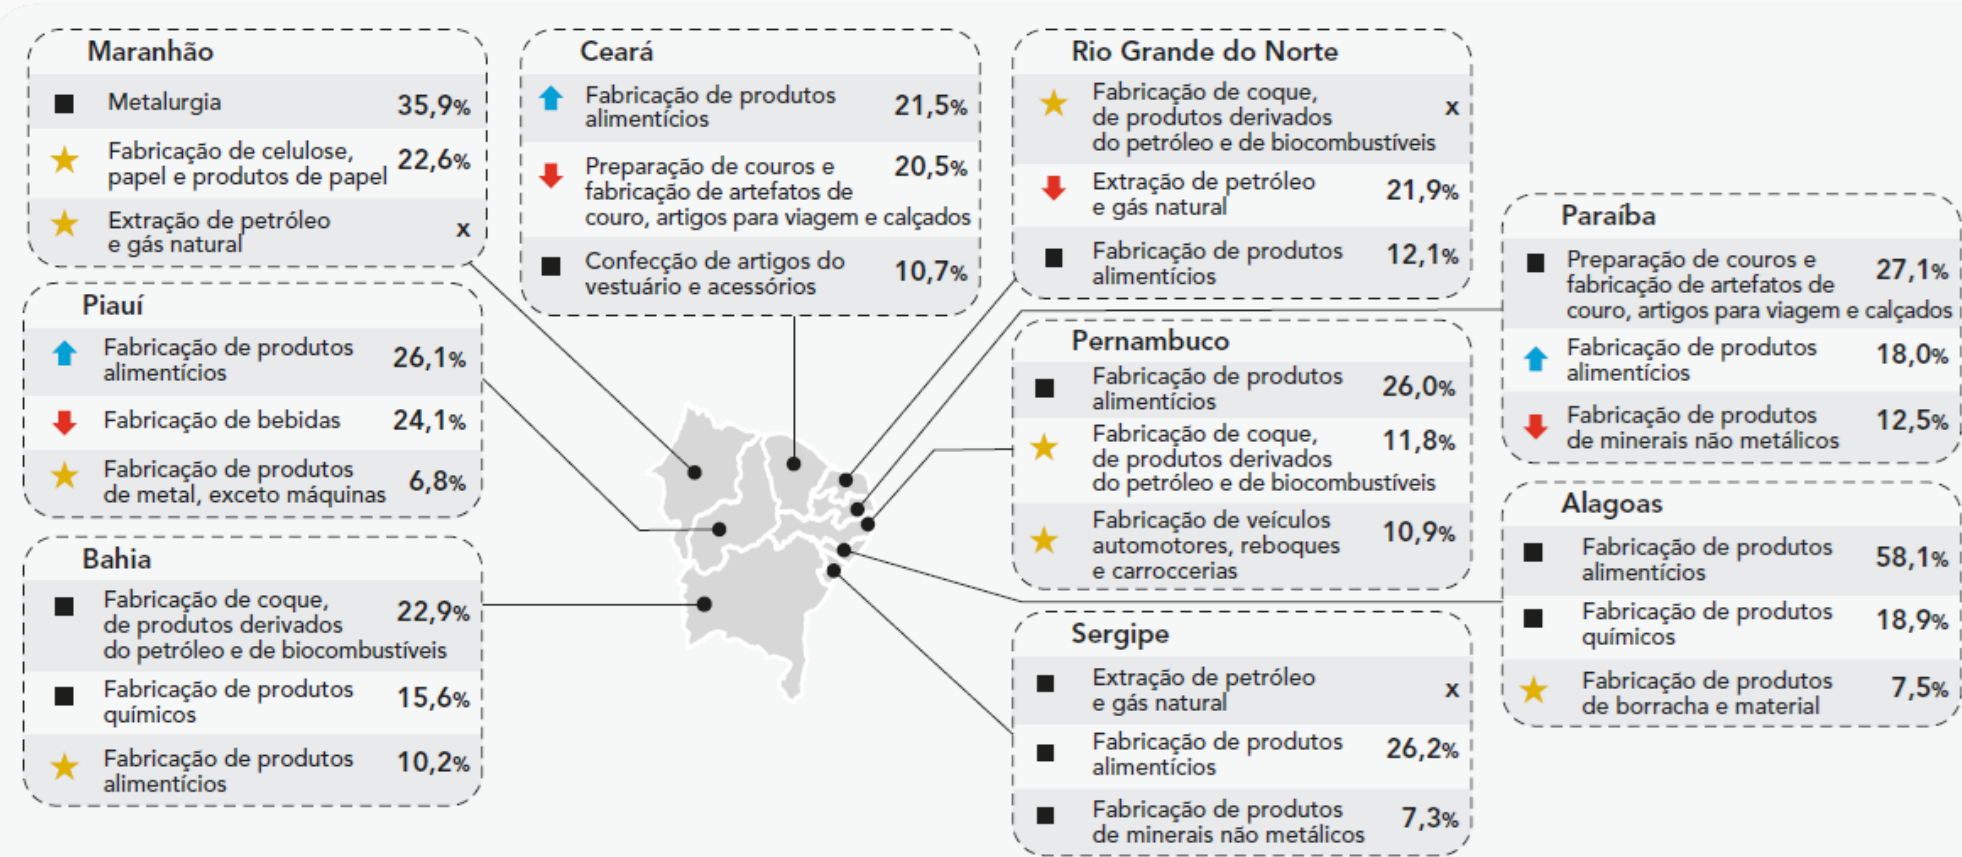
Maranhão

| | | |
|---|---|---|
| ■ | Metalurgia | 35,9% |
| ★ | Fabricação de celulose, papel e produtos de papel | 22,6% |
| ★ | Extração de petróleo e gás natural | x |

Piauí

| | | |
|---|---|---|
| ⬆ | Fabricação de produtos alimentícios | 26,1% |
| ⬇ | Fabricação de bebidas | 24,1% |
| ★ | Fabricação de produtos de metal, exceto máquinas | 6,8% |

Bahia

| | | |
|---|---|---|
| ■ | Fabricação de coque, de produtos derivados do petróleo e de biocombustíveis | 22,9% |
| ■ | Fabricação de produtos químicos | 15,6% |
| ★ | Fabricação de produtos alimentícios | 10,2% |

Ceará

| | | |
|---|---|---|
| ⬆ | Fabricação de produtos alimentícios | 21,5% |
| ⬇ | Preparação de couros e fabricação de artefatos de couro, artigos para viagem e calçados | 20,5% |
| ■ | Confecção de artigos do vestuário e acessórios | 10,7% |

Rio Grande do Norte

| | | |
|---|---|---|
| ★ | Fabricação de coque, de produtos derivados do petróleo e de biocombustíveis | x |
| ⬇ | Extração de petróleo e gás natural | 21,9% |
| ■ | Fabricação de produtos alimentícios | 12,1% |

Pernambuco

| | | |
|---|---|---|
| ■ | Fabricação de produtos alimentícios | 26,0% |
| ★ | Fabricação de coque, de produtos derivados do petróleo e de biocombustíveis | 11,8% |
| ★ | Fabricação de veículos automotores, reboques e carrocerias | 10,9% |

Sergipe

| | | |
|---|---|---|
| ■ | Extração de petróleo e gás natural | x |
| ■ | Fabricação de produtos alimentícios | 26,2% |
| ■ | Fabricação de produtos de minerais não metálicos | 7,3% |

Paraíba

| | | |
|---|---|---|
| ■ | Preparação de couros e fabricação de artefatos de couro, artigos para viagem e calçados | 27,1% |
| ⬆ | Fabricação de produtos alimentícios | 18,0% |
| ⬇ | Fabricação de produtos de minerais não metálicos | 12,5% |

Alagoas

| | | |
|---|---|---|
| ■ | Fabricação de produtos alimentícios | 58,1% |
| ■ | Fabricação de produtos químicos | 18,9% |
| ★ | Fabricação de produtos de borracha e material | 7,5% |